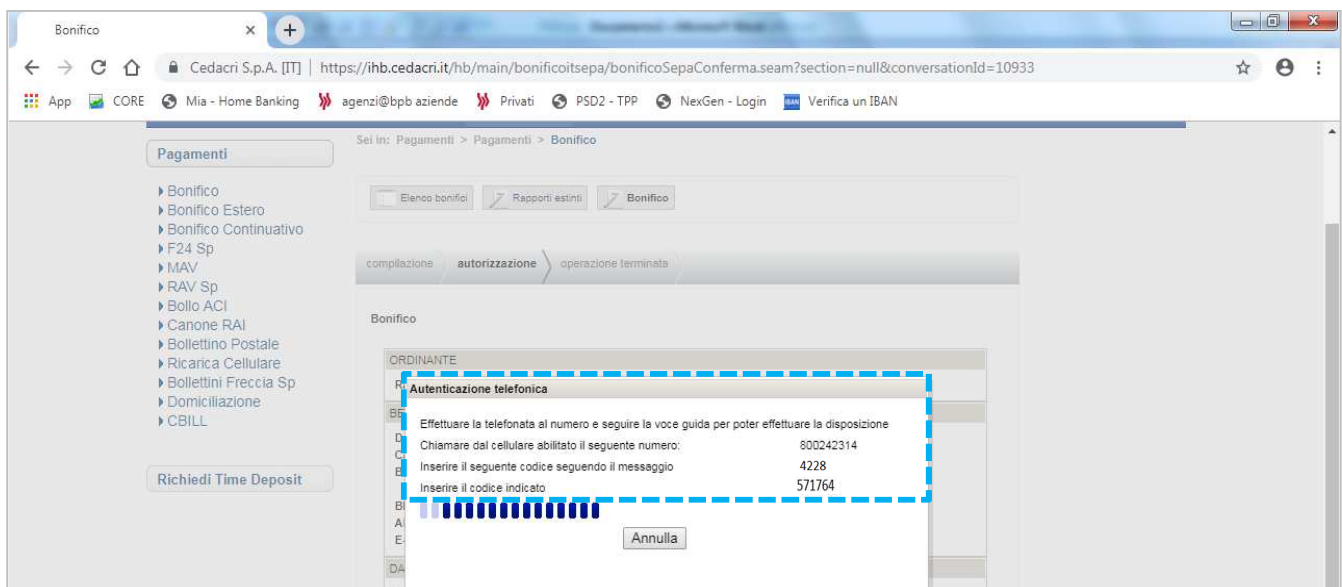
Bonifico ×

Cedacri S.p.A. [IT] | https://ihb.cedacri.it/hb/main/bonificoitsepa/bonificoSepaConferma.seam?section=null&conversationId=10933

App CORE Mia - Home Banking agenzi@bpb aziende Privati PSD2 - TPP NexGen - Login Verifica un IBAN

Pagamenti

Bonifico
Bonifico Estero
Bonifico Continuativo
F24 Sp
MAV
RAV Sp
Bollo ACI
Canone RAI
Bollettino Postale
Ricarica Cellulare
Bollettini Freccia Sp
Domiciliazione
CBILL

Richiedi Time Deposit

Sei in: Pagamenti > Pagamenti > Bonifico

Elenco bonifici Rapporti estinti Bonifico

compilazione autorizzazione operazione terminata

Bonifico

ORDINANTE

Autenticazione telefonica

Effettuare la telefonata al numero e seguire la voce guida per poter effettuare la disposizione

Chiamare dal cellulare abilitato il seguente numero: 800242314

Inserire il seguente codice seguendo il messaggio 4228

Inserire il codice indicato 571764

Annulla